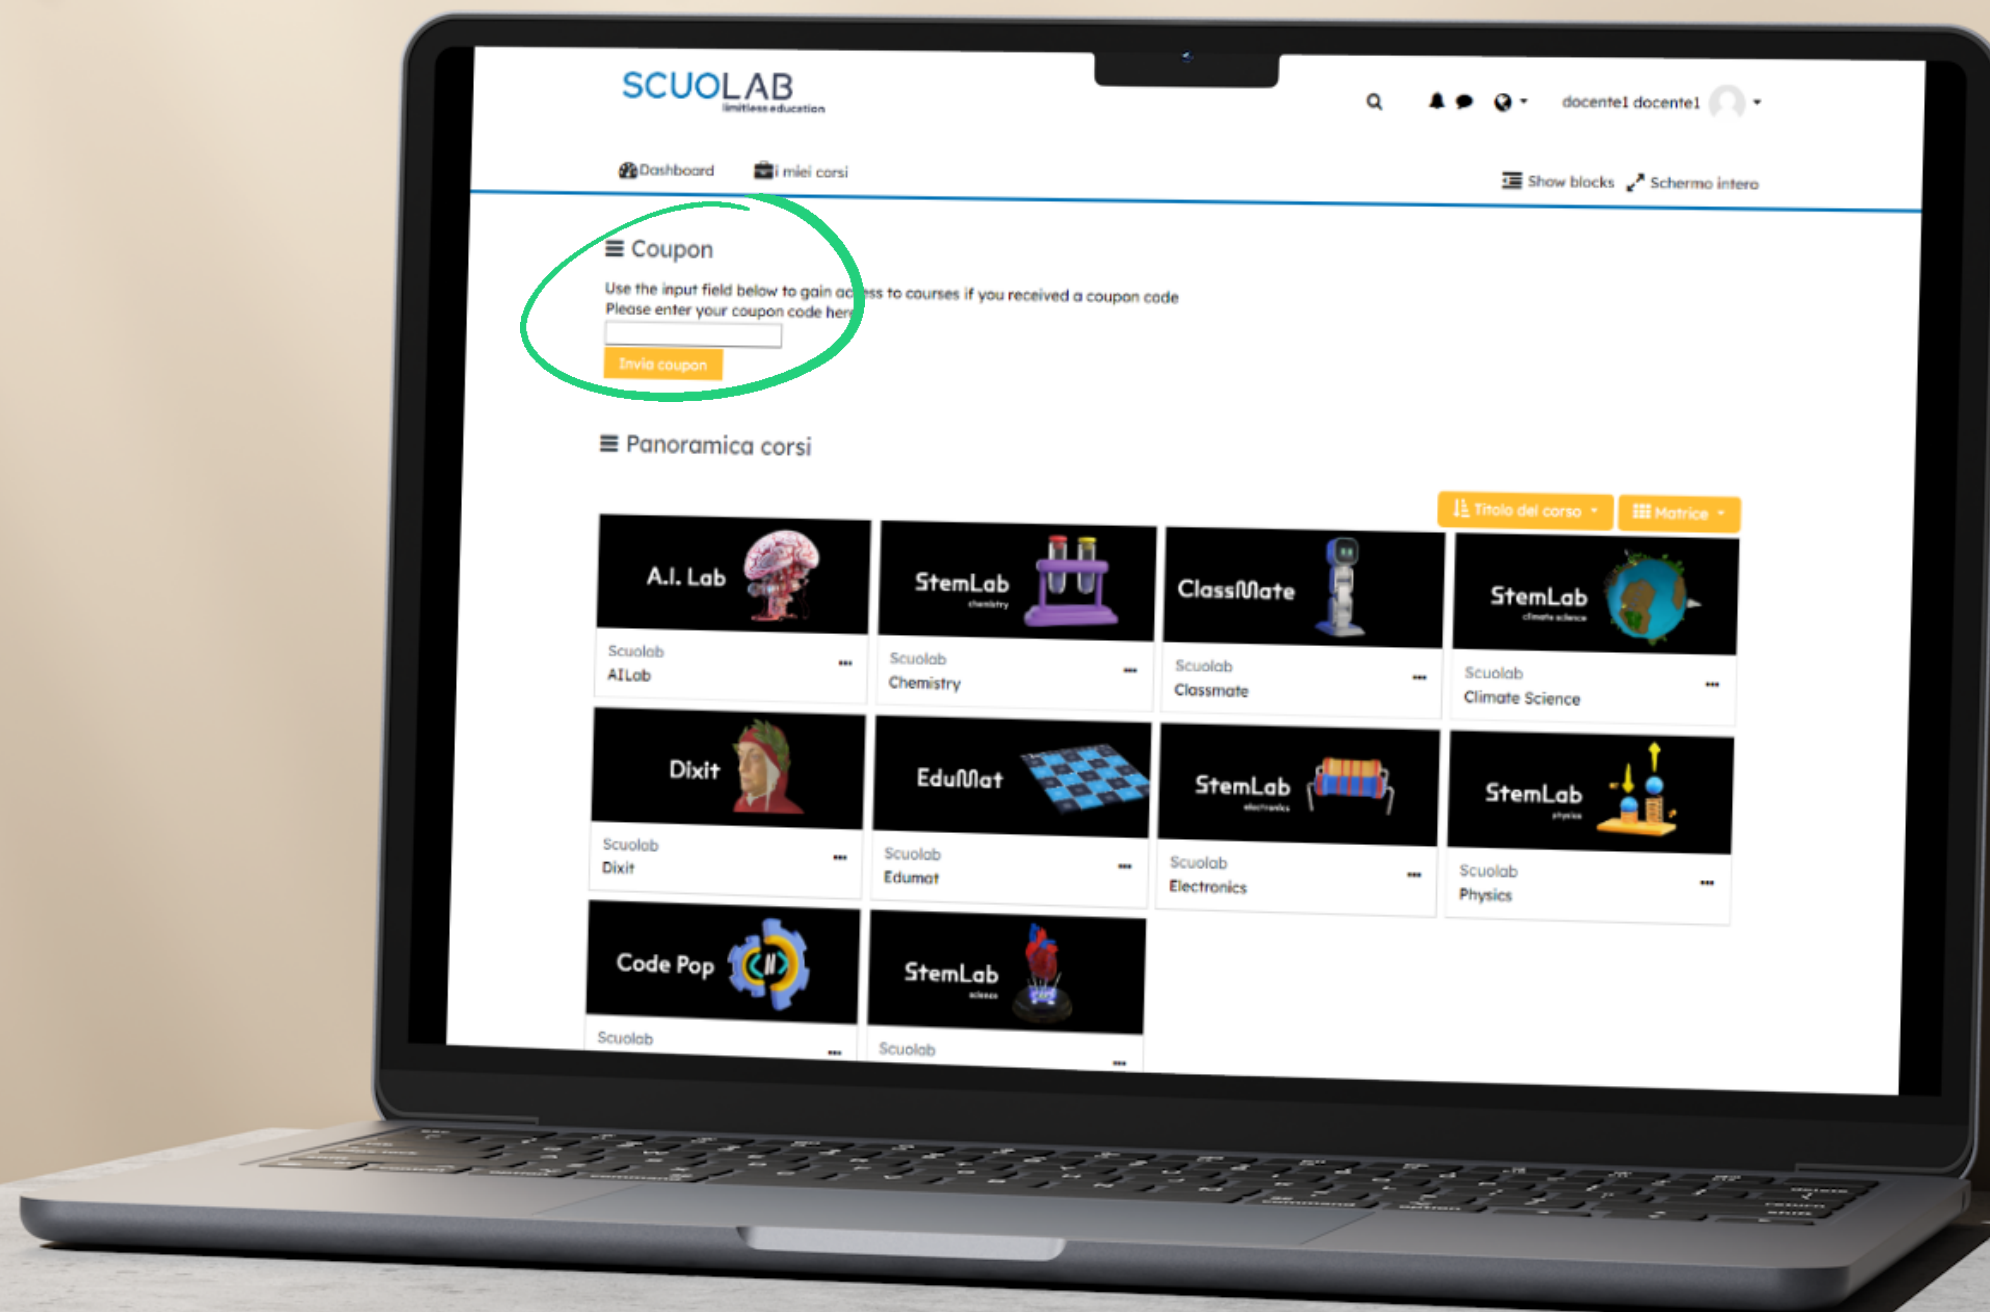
SCUOLAB
limitless education

docente1 docente1

Dashboard
I miei corsi

Show blocks
Schermo intero

Coupon

Use the input field below to gain ac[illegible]ss to courses if you received a coupon code
Please enter your coupon code her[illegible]

Invia coupon

Panoramica corsi

Titolo del corso
Matrice

A.I. Lab
Scuolab
AILab

StemLab
chemistry
Scuolab
Chemistry

ClassMate
Scuolab
Classmate

StemLab
climate science
Scuolab
Climate Science

Dixit
Scuolab
Dixit

EduMat
Scuolab
Edumat

StemLab
electronics
Scuolab
Electronics

StemLab
physics
Scuolab
Physics

Code Pop
Scuolab

StemLab
science
Scuolab